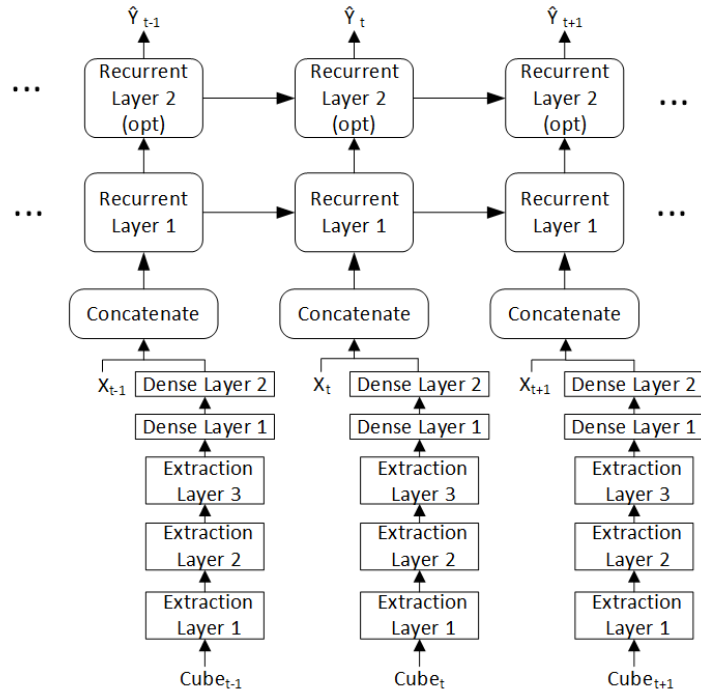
$\hat{Y}_{t-1}$ $\hat{Y}_{t}$ $\hat{Y}_{t+1}$

...

Recurrent Layer 2 (opt)

Recurrent Layer 2 (opt)

Recurrent Layer 2 (opt)

...

...

Recurrent Layer 1

Recurrent Layer 1

Recurrent Layer 1

...

Concatenate

Concatenate

Concatenate

$X_{t-1}$ Dense Layer 2

$X_{t}$ Dense Layer 2

$X_{t+1}$ Dense Layer 2

Dense Layer 1

Dense Layer 1

Dense Layer 1

Extraction Layer 3

Extraction Layer 3

Extraction Layer 3

Extraction Layer 2

Extraction Layer 2

Extraction Layer 2

Extraction Layer 1

Extraction Layer 1

Extraction Layer 1

$Cube_{t-1}$ $Cube_{t}$ $Cube_{t+1}$